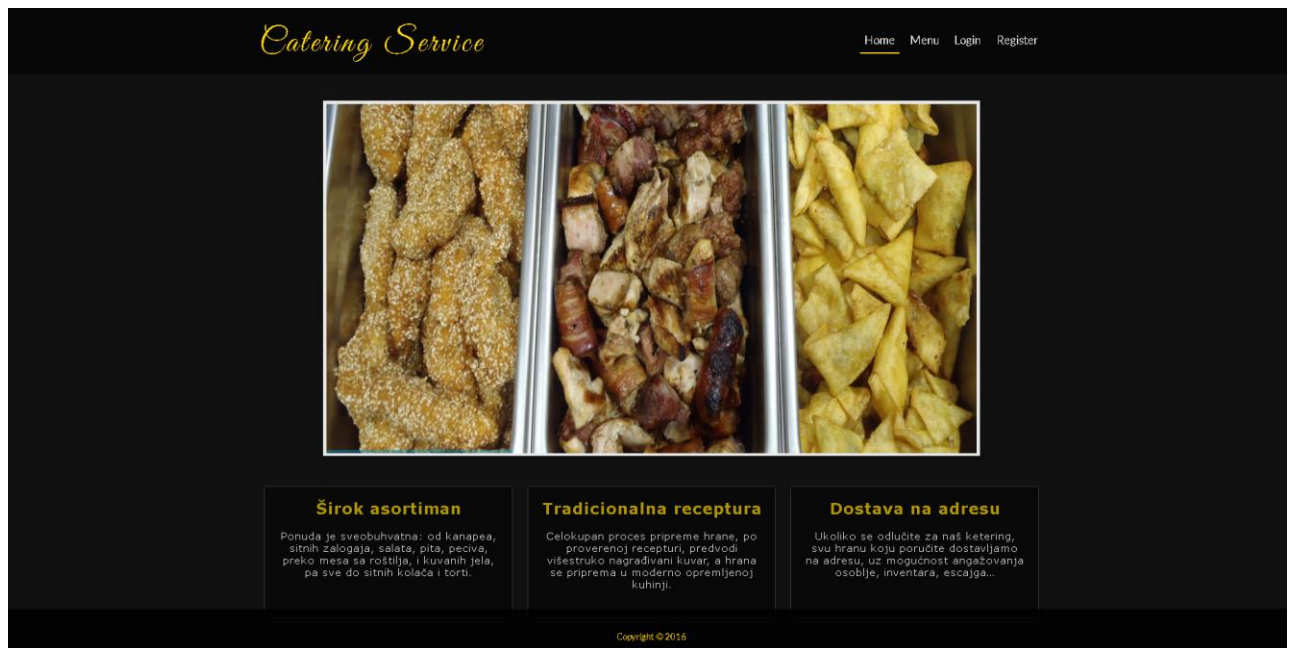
Catering Service

Home Menu Login Register

Širok asortiman

Ponuda je sveobuhvatna: od kanapea, sitnih zalogaja, salata, pita, peciva, preko mesa sa roštilja, i kuvanih jela, pa sve do sitnih kolača i torti.

Tradicionalna receptura

Celokupan proces pripreme hrane, po proverenoj recepturi, predvodi višestruko nagrađivani kuvar, a hrana se priprema u moderno opremljenoj kuhinji.

Dostava na adresu

Ukoliko se odlučite za naš ketering, svu hranu koju poručite dostavljamo na adresu, uz mogućnost angažovanja osoblje, inventara, escajga...

Copyright © 2016